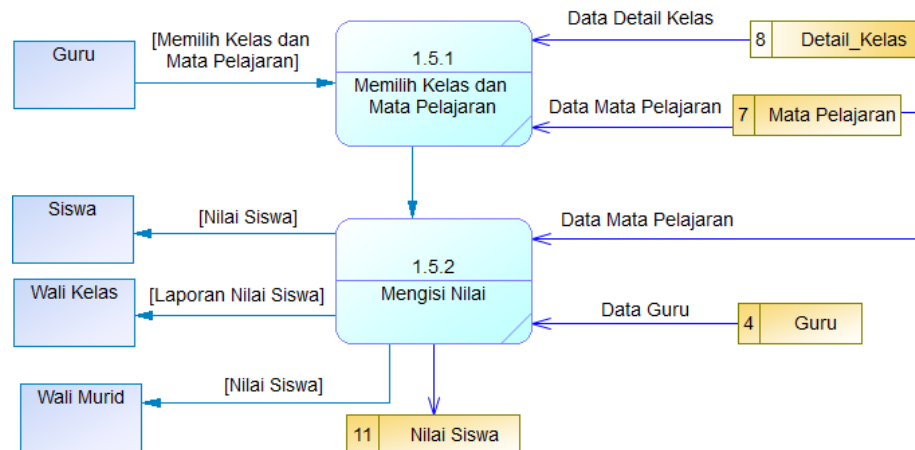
Guru

[Memilih Kelas dan Mata Pelajaran]

1.5.1

Memilih Kelas dan Mata Pelajaran

Data Detail Kelas

8 Detail_Kelas

Data Mata Pelajaran

7 Mata Pelajaran

Siswa

[Nilai Siswa]

Wali Kelas

[Laporan Nilai Siswa]

1.5.2

Mengisi Nilai

Data Mata Pelajaran

Data Guru

4 Guru

Wali Murid

[Nilai Siswa]

11 Nilai Siswa